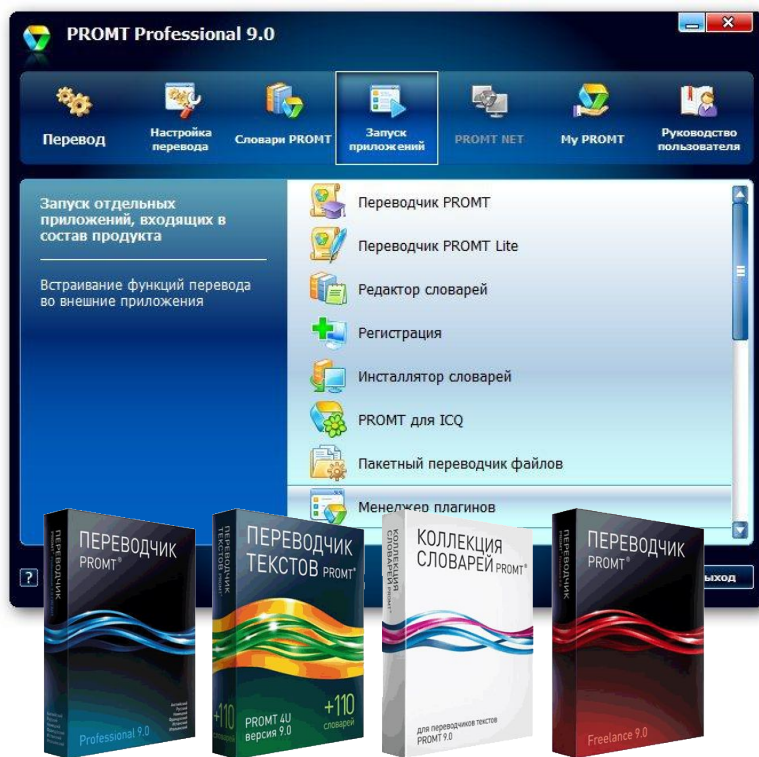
PROMT Professional 9.0

Перевод
Настройка перевода
Словари PROMT
Запуск приложений
PROMT NET
My PROMT
Руководство пользователя

Запуск отдельных приложений, входящих в состав продукта

Встраивание функций перевода во внешние приложения

Переводчик PROMT
Переводчик PROMT Lite
Редактор словарей
Регистрация
Инсталлятор словарей
PROMT для ICQ
Пакетный переводчик файлов
Менеджер плагинов

?
Выход

ПЕРЕВОДЧИК PROMT®
Professional 9.0

ПЕРЕВОДЧИК ТЕКСТОВ PROMT®
+110 словарей
PROMT 4U версия 9.0

КОЛЛЕКЦИЯ СЛОВАРЕЙ PROMT®
для переводчиков текстов PROMT 9.0

ПЕРЕВОДЧИК PROMT®
Freelance 9.0